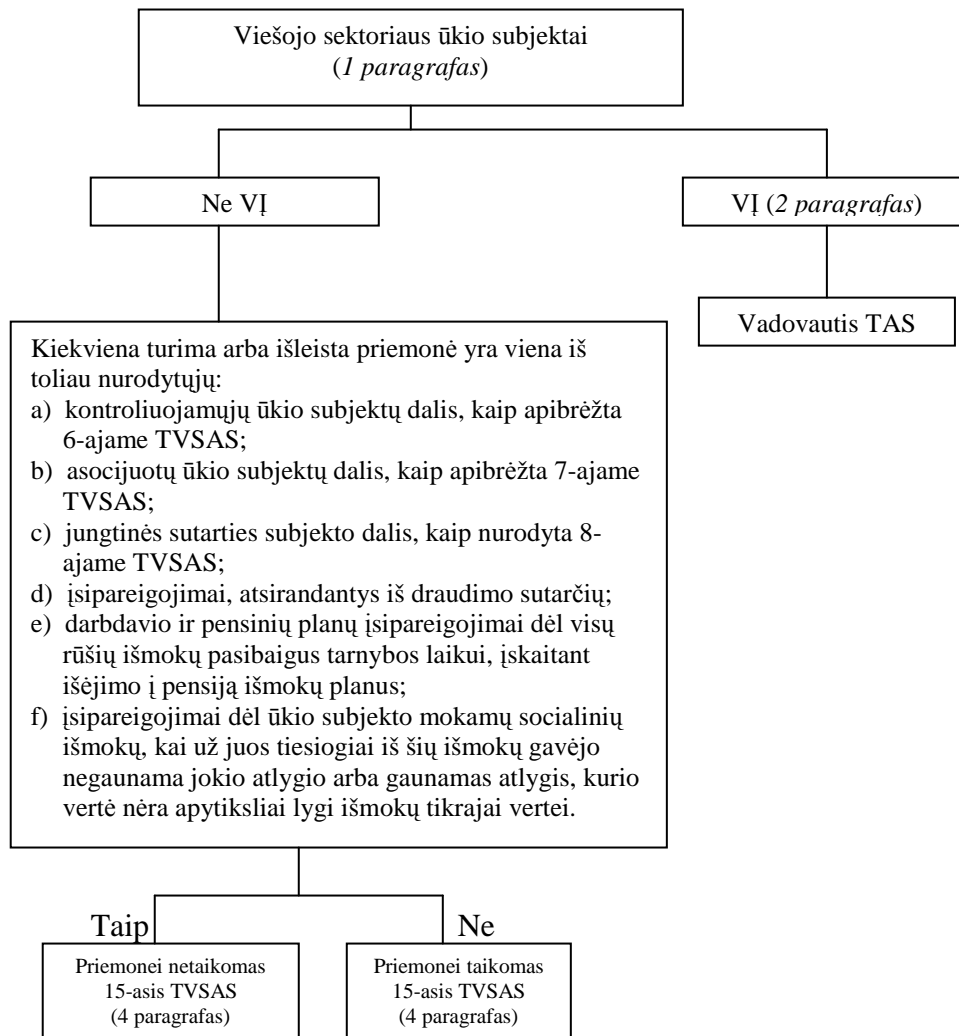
Viešojo sektoriaus ūkio subjektai
(*1 paragrafas*)

Ne VĮ

VĮ (*2 paragrafas*)

Vadovautis TAS

Kiekviena turima arba išleista priemonė yra viena iš toliau nurodytųjų:
a) kontroliuojamųjų ūkio subjektų dalis, kaip apibrėžta 6-ajame TVSAS;
b) asocijuotų ūkio subjektų dalis, kaip apibrėžta 7-ajame TVSAS;
c) jungtinės sutarties subjekto dalis, kaip nurodyta 8-ajame TVSAS;
d) įsipareigojimai, atsirandantys iš draudimo sutarčių;
e) darbdavio ir pensinių planų įsipareigojimai dėl visų rūšių išmokų pasibaigus tarnybos laikui, įskaitant išėjimo į pensiją išmokų planus;
f) įsipareigojimai dėl ūkio subjekto mokamų socialinių išmokų, kai už juos tiesiogiai iš šių išmokų gavėjo negaunama jokio atlygio arba gaunamas atlygis, kurio vertė nėra apytiksliai lygi išmokų tikrajai vertei.

Taip

Ne

Priemonei netaikomas 15-asis TVSAS (4 paragrafas)

Priemonei taikomas 15-asis TVSAS (4 paragrafas)